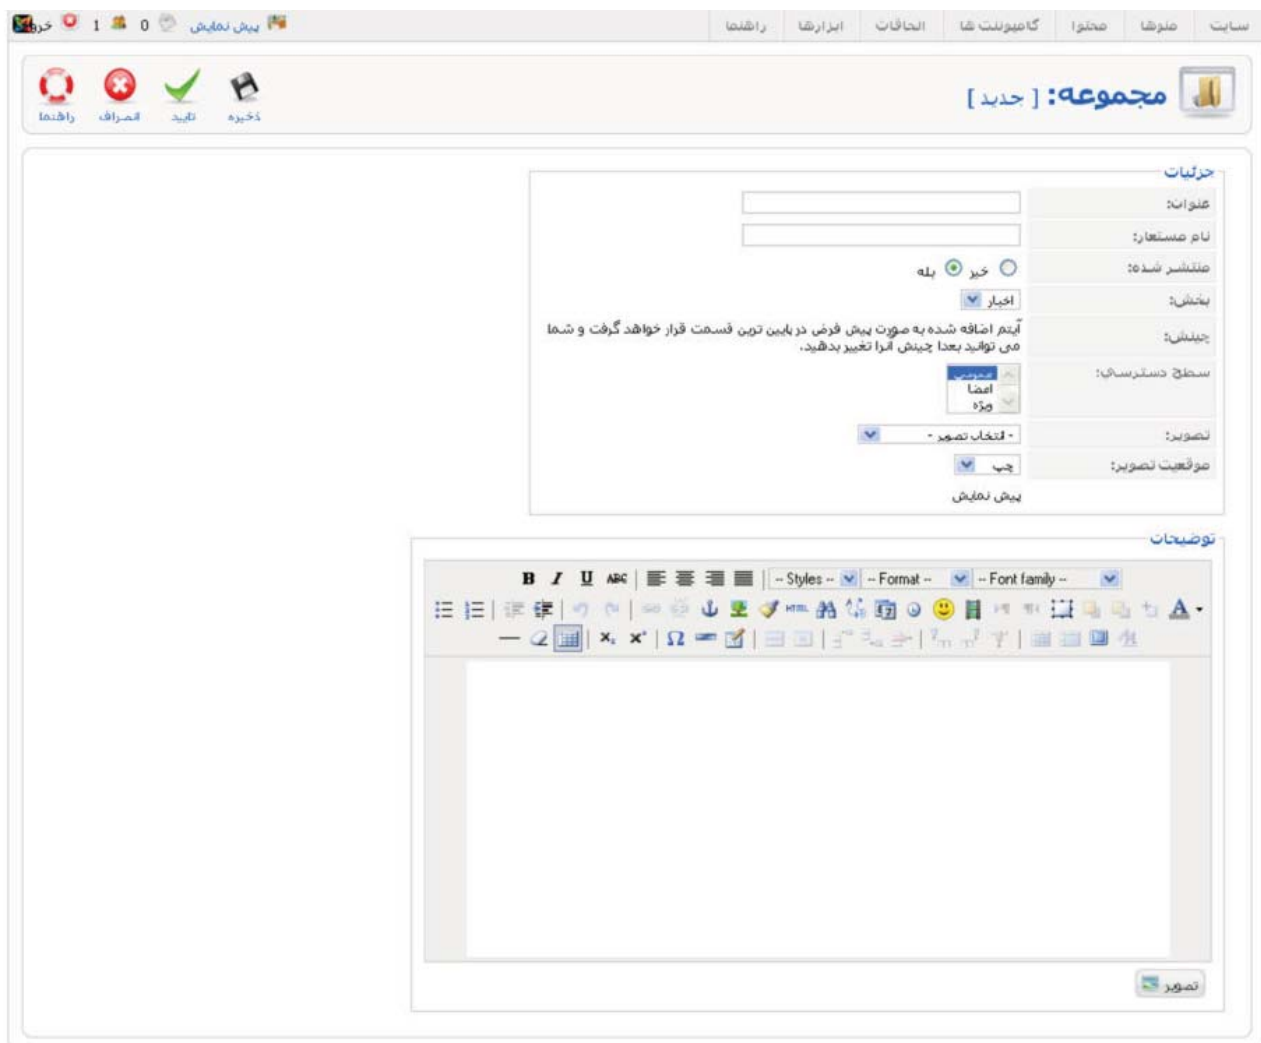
سایت منوها محتوا کامپوننت ها الحاقات ابزارها راهنما

پیش نمایش 0 1 خروج

مجموعه: [ جدید ]

ذخیره تایید انصراف راهنما

جزئیات

عنوان:

نام مستعار:

منتشر شده: خیر بله

بخش: اخبار

چینش: آیتم اضافه شده به صورت پیش فرض در پایین ترین قسمت قرار خواهد گرفت و شما می توانید بعدا چینش آنرا تغییر بدهید.

سطح دسترسی: عمومی اعضا ویژه

تصویر: - انتخاب تصویر -

موقعیت تصویر: چپ

پیش نمایش

توضیحات

B I U ABC -- Styles -- -- Format -- -- Font family --

تصویر